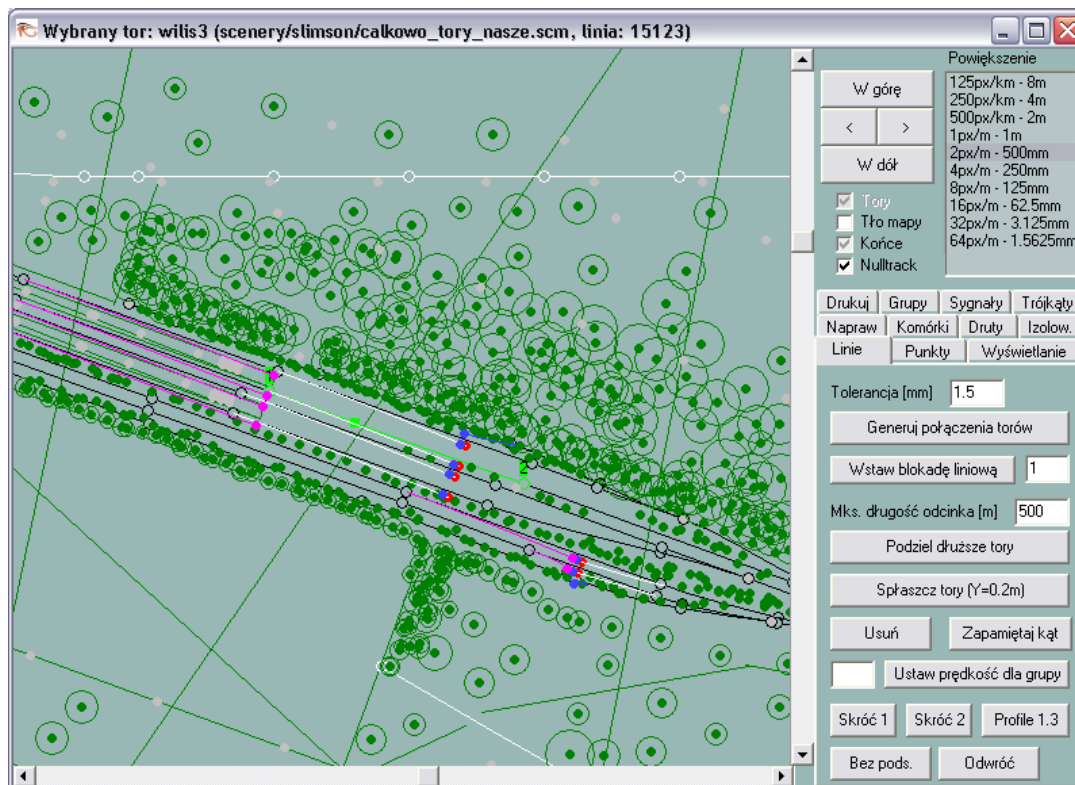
Wybrany tor: wilis3 (scenery/slimson/calkowo_tory_nasze.scm, linia: 15123)

W górę
<
>
W dół

Powiększenie
125px/km - 8m
250px/km - 4m
500px/km - 2m
1px/m - 1m
2px/m - 500mm
4px/m - 250mm
8px/m - 125mm
16px/m - 62.5mm
32px/m - 3.125mm
64px/m - 1.5625mm

Tory
Tło mapy
Końce
Nulltrack

Drukuj
Grupy
Sygnały
Trójkąty
Napraw
Komórki
Druty
Izolow.
Linie
Punkty
Wyświetlanie

Tolerancja [mm] 1.5
Generuj połączenia torów
Wstaw blokadę liniową 1
Mks. długość odcinka [m] 500
Podziel dłuższe tory
Spłaszcz tory (Y=0.2m)
Usuń
Zapamiętaj kąt
Ustaw prędkość dla grupy
Skróć 1
Skróć 2
Profile 1.3
Bez pods.
Odwróć